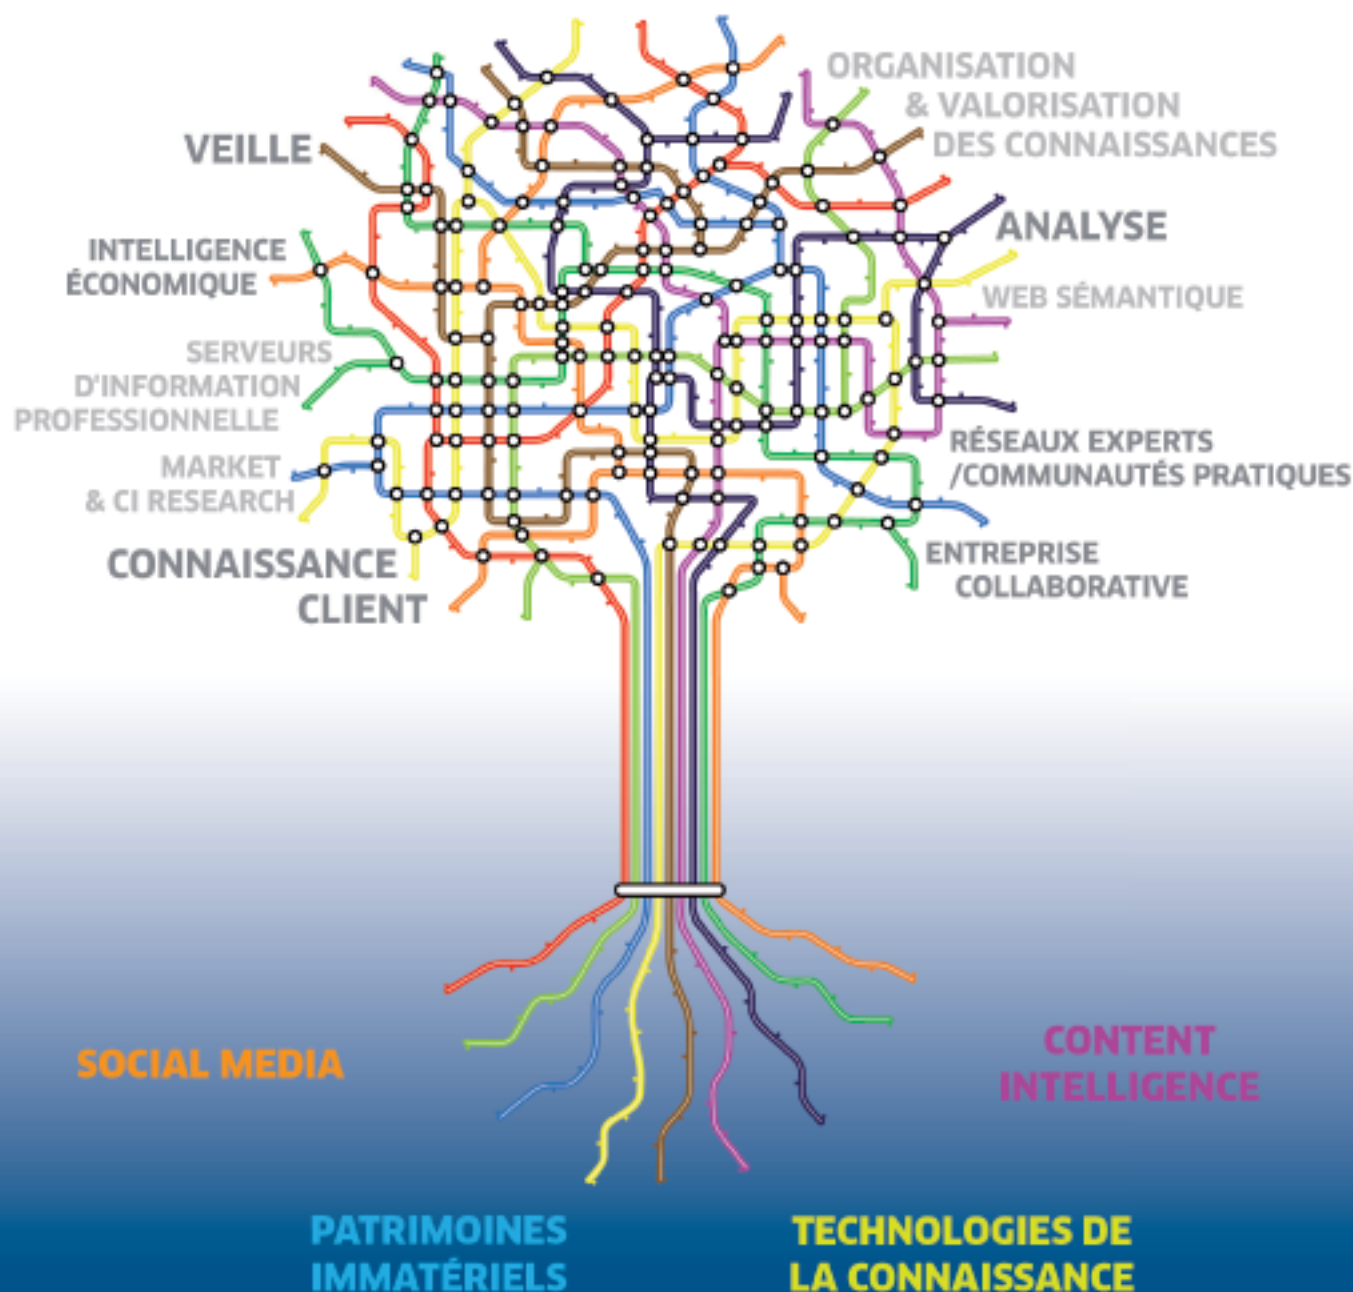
ORGANISATION
& VALORISATION
DES CONNAISSANCES

VEILLE

ANALYSE

INTELLIGENCE
ÉCONOMIQUE

WEB SÉMANTIQUE

SERVEURS
D'INFORMATION
PROFESSIONNELLE

RÉSEAUX EXPERTS
/COMMUNAUTÉS PRATIQUES

MARKET
& CI RESEARCH

CONNAISSANCE
CLIENT

ENTREPRISE
COLLABORATIVE

SOCIAL MEDIA

CONTENT
INTELLIGENCE

PATRIMOINES
IMMATÉRIELS

TECHNOLOGIES DE
LA CONNAISSANCE